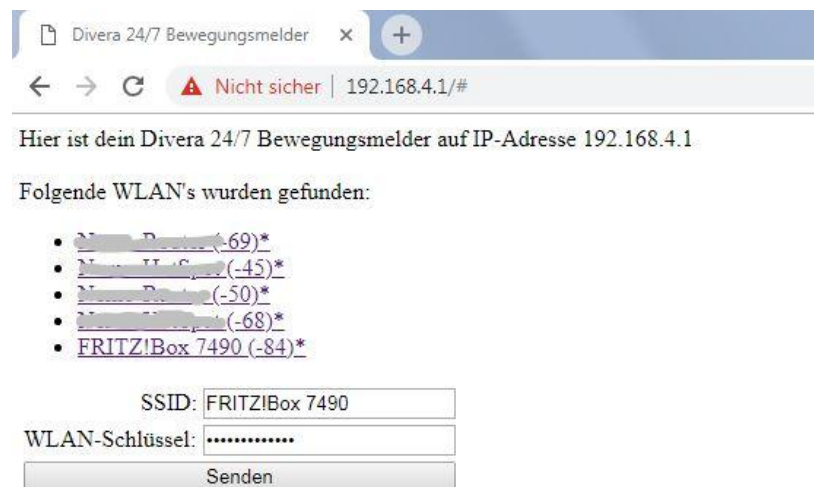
Divera 24/7 Bewegungsmelder ×

Nicht sicher | 192.168.4.1/#

Hier ist dein Divera 24/7 Bewegungsmelder auf IP-Adresse 192.168.4.1

Folgende WLAN's wurden gefunden:

- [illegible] (-69)*
- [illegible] (-45)*
- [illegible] (-50)*
- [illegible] (-68)*
- FRITZ!Box 7490 (-84)*

SSID: FRITZ!Box 7490
WLAN-Schlüssel: •••••••••••••
Senden